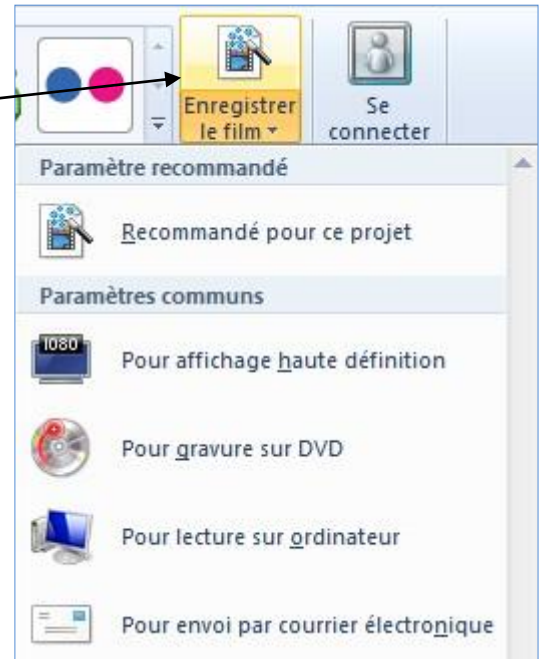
Enregistrer le film

Se connecter

Paramètre recommandé

Recommandé pour ce projet

Paramètres communs

1080

Pour affichage haute définition

Pour gravure sur DVD

Pour lecture sur ordinateur

Pour envoi par courrier électronique